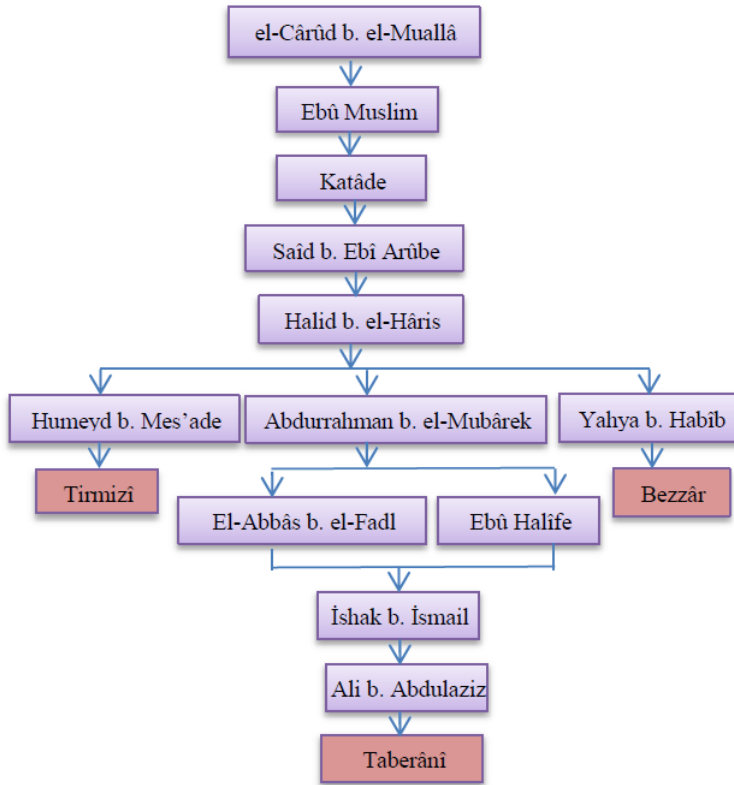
el-Cârûd b. el-Muallâ

Ebû Muslim

Katâde

Saîd b. Ebî Arûbe

Halid b. el-Hâris

Humeyd b. Mes'ade

Abdurrahman b. el-Mubârek

Yahya b. Habîb

Tirmizî

El-Abbâs b. el-Fadl

Ebû Halîfe

Bezzâr

İshak b. İsmail

Ali b. Abdulaziz

Taberânî